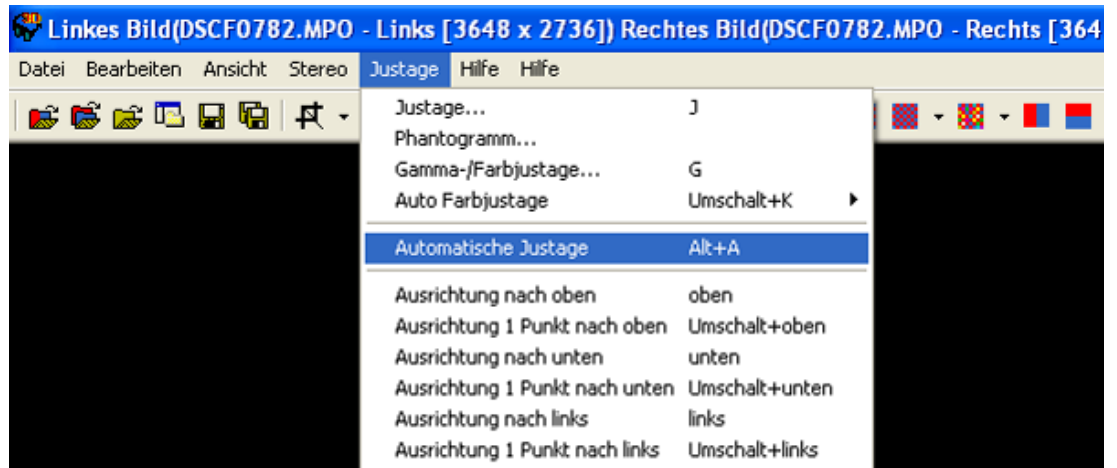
Linkes Bild(DSCF0782.MPO - Links [3648 x 2736]) Rechtes Bild(DSCF0782.MPO - Rechts [364

Datei Bearbeiten Ansicht Stereo Justage Hilfe Hilfe

Justage... J
Phantogramm...
Gamma-/Farbjustage... G
Auto Farbjustage Umschalt+K
Automatische Justage Alt+A
Ausrichtung nach oben oben
Ausrichtung 1 Punkt nach oben Umschalt+oben
Ausrichtung nach unten unten
Ausrichtung 1 Punkt nach unten Umschalt+unten
Ausrichtung nach links links
Ausrichtung 1 Punkt nach links Umschalt+links